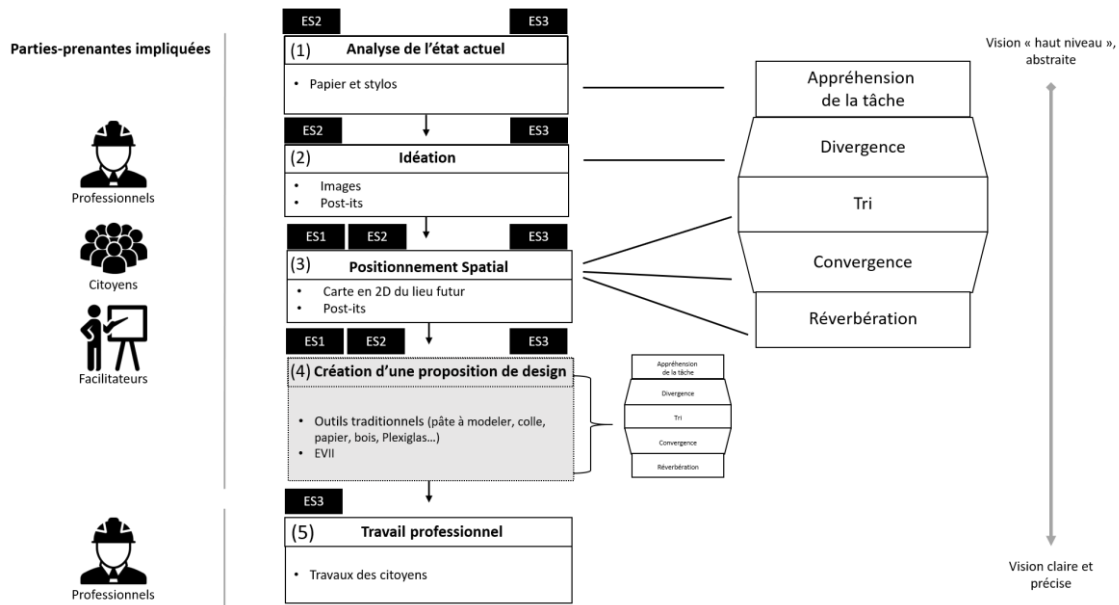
Parties-prenantes impliquées

Professionnels

Citoyens

Facilitateurs

Professionnels

ES2 ES3

(1) Analyse de l'état actuel

• Papier et stylos

ES2 ES3

(2) Idéation

• Images
• Post-its

ES1 ES2 ES3

(3) Positionnement Spatial

• Carte en 2D du lieu futur
• Post-its

ES1 ES2 ES3

(4) Création d'une proposition de design

• Outils traditionnels (pâte à modeler, colle, papier, bois, Plexiglas…)
• EVII

ES3

(5) Travail professionnel

• Travaux des citoyens

Appréhension de la tâche

Divergence

Tri

Convergence

Réverbération

Appréhension de la tâche

Divergence

Tri

Convergence

Réverbération

Vision « haut niveau », abstraite

Vision claire et précise